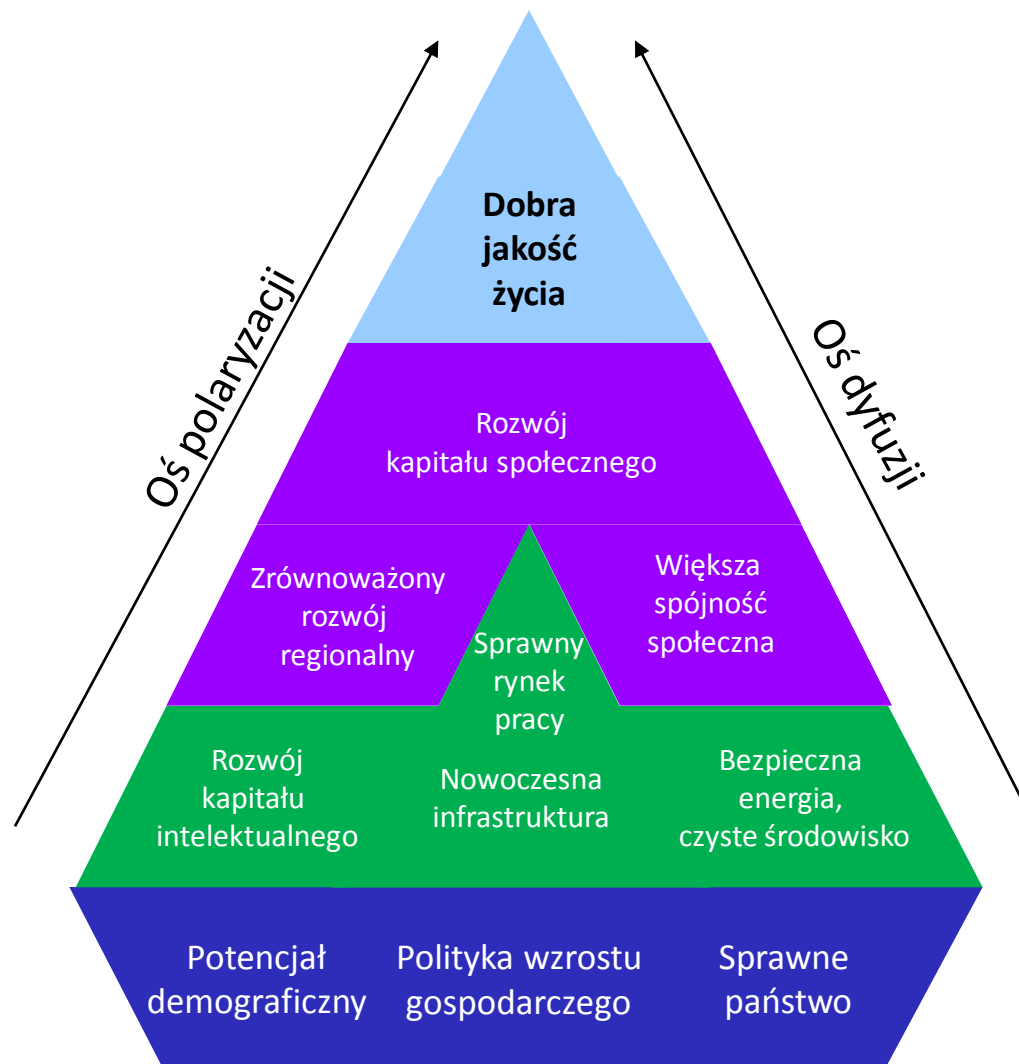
Oś polaryzacji

Oś dyfuzji

Dobra jakość życia

Rozwój kapitału społecznego

Zrównoważony rozwój regionalny

Sprawny rynek pracy

Większa spójność społeczna

Rozwój kapitału intelektualnego

Nowoczesna infrastruktura

Bezpieczna energia, czyste środowisko

Potencjał demograficzny

Polityka wzrostu gospodarczego

Sprawne państwo